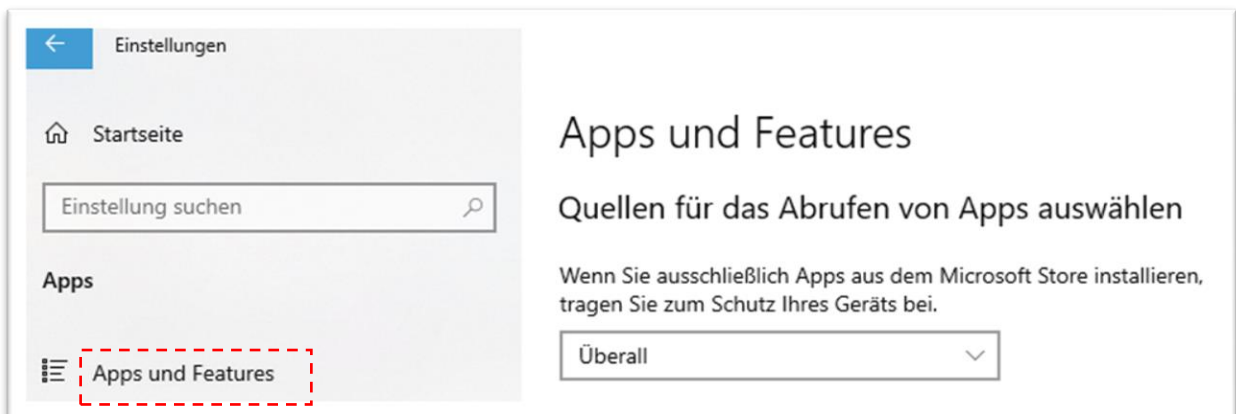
Einstellungen

Startseite

Einstellung suchen

Apps

Apps und Features

Apps und Features

Quellen für das Abrufen von Apps auswählen

Wenn Sie ausschließlich Apps aus dem Microsoft Store installieren, tragen Sie zum Schutz Ihres Geräts bei.

Überall